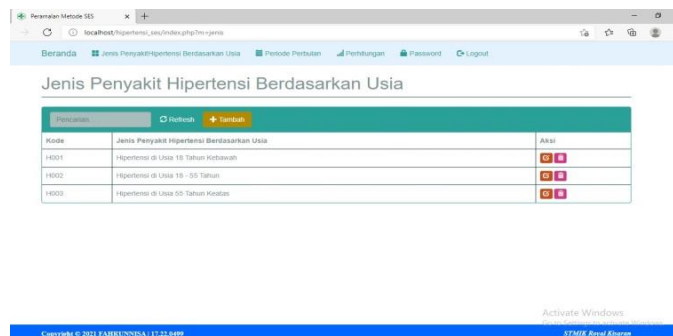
Peramalan Metode SES

localhost/hipertensi_ses/index.php?m=jenis

Beranda Jenis PenyakitHipertensi Berdasarkan Usia Periode Perbulan Perhitungan Password Logout

Jenis Penyakit Hipertensi Berdasarkan Usia

Pencarian... Refresh + Tambah

| Kode | Jenis Penyakit Hipertensi Berdasarkan Usia | Aksi |
|---|---|---|
| H001 | Hipertensi di Usia 18 Tahun Kebawah | |
| H002 | Hipertensi di Usia 18 - 55 Tahun | |
| H003 | Hipertensi di Usia 55 Tahun Keatas | |

Activate Windows

Copyright © 2021 FAHRUNNISA | 17.22.0499

STMIK Royal Kisaran